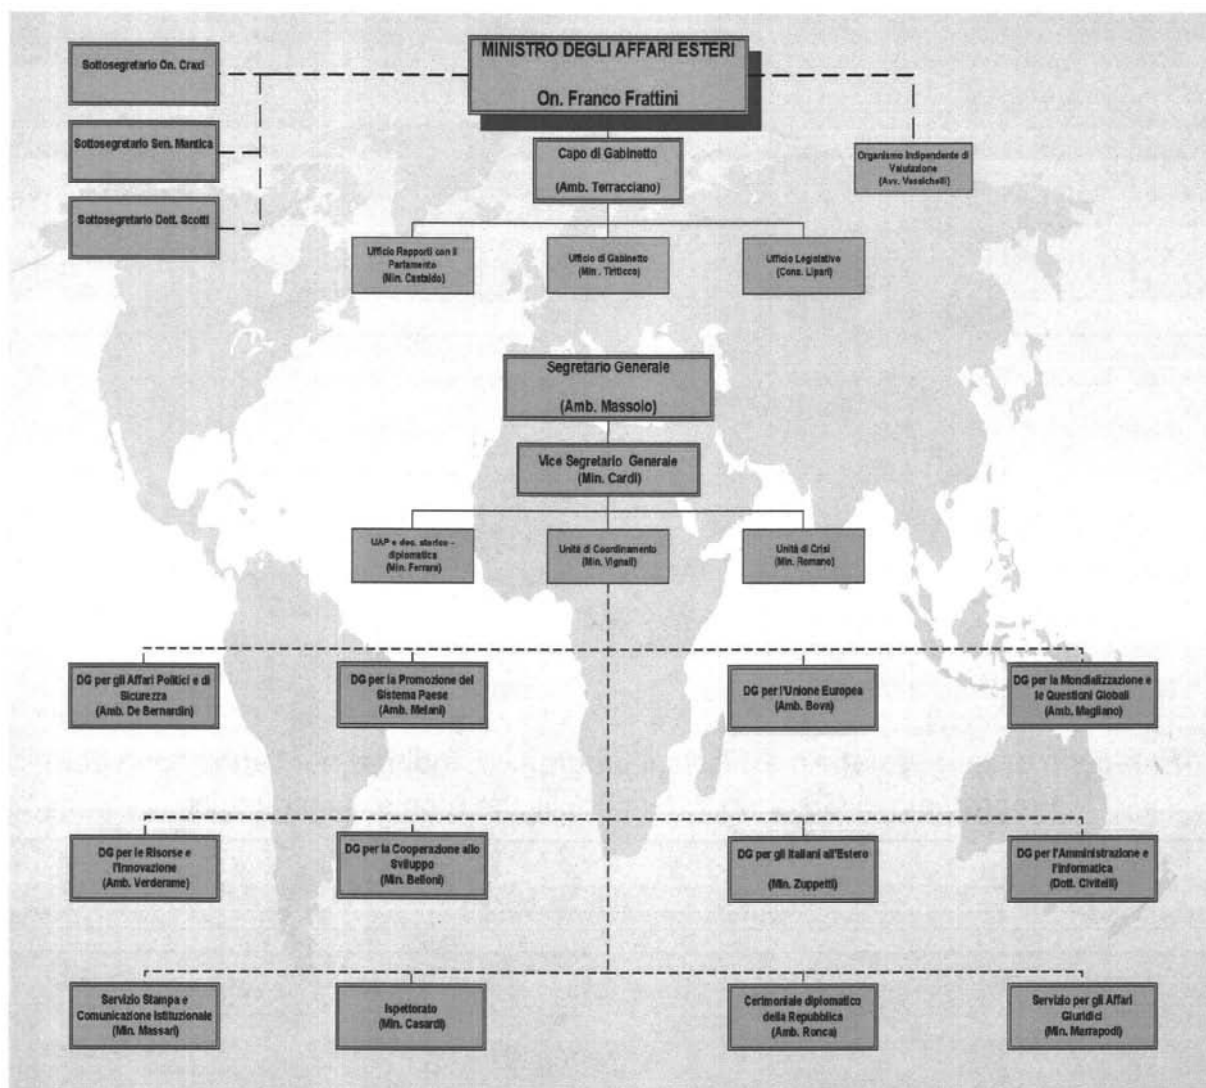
Sottosegretario On. Craxi

Sottosegretario Sen. Mantica

Sottosegretario Dott. Scotti

MINISTRO DEGLI AFFARI ESTERI

On. Franco Frattini

Capo di Gabinetto

(Amb. Terracciano)

Organismo Indipendente di Valutazione (Avv. Vessichelli)

Ufficio Rapporti con il Parlamento (Min. Castaldo)

Ufficio di Gabinetto (Min. Tirticco)

Ufficio Legislativo (Cons. Lipari)

Segretario Generale

(Amb. Massolo)

Vice Segretario Generale (Min. Cardi)

UAP e doc. storico - diplomatica (Min. Ferrara)

Unità di Coordinamento (Min. Vignali)

Unità di Crisi (Min. Romano)

DG per gli Affari Politici e di Sicurezza (Amb. De Bernardin)

DG per la Promozione del Sistema Paese (Amb. Melani)

DG per l'Unione Europea (Amb. Bova)

DG per la Mondializzazione e le Questioni Globali (Amb. Magliano)

DG per le Risorse e l'Innovazione (Amb. Verderame)

DG per la Cooperazione allo Sviluppo (Min. Belloni)

DG per gli Italiani all'Estero (Min. Zuppetti)

DG per l'Amministrazione e l'Informatica (Dott. Civitelli)

Servizio Stampa e Comunicazione Istituzionale (Min. Massari)

Ispettorato (Min. Casardi)

Cerimoniale diplomatico della Repubblica (Amb. Ronca)

Servizio per gli Affari Giuridici (Min. Marrapodi)